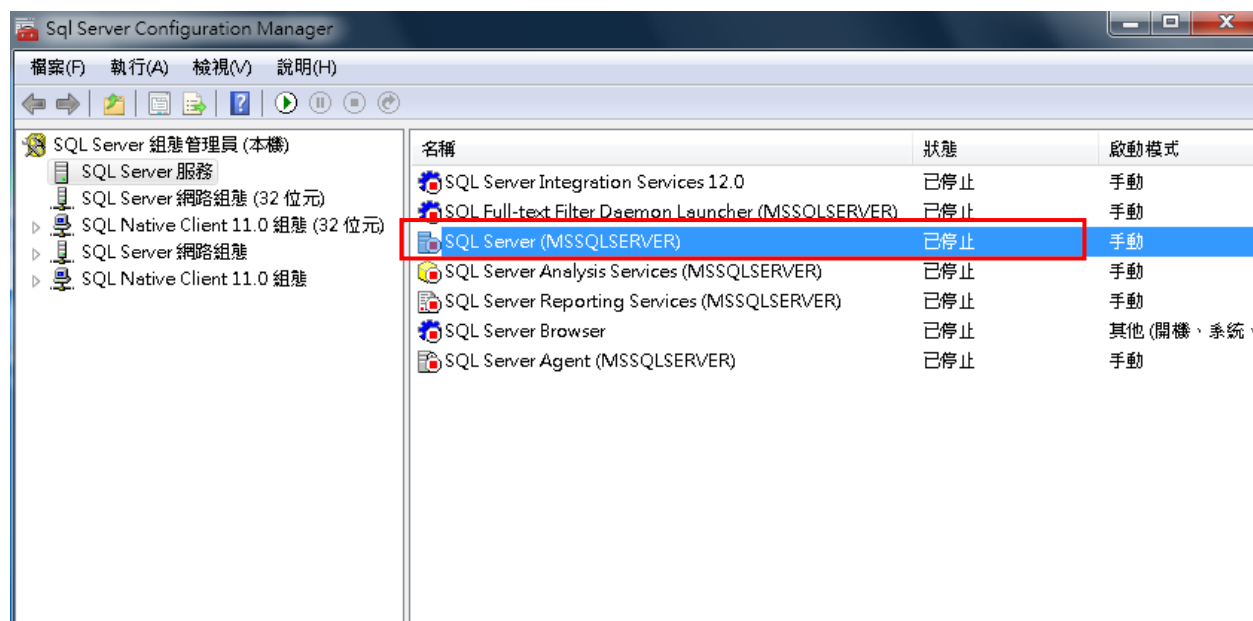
Sql Server Configuration Manager

檔案(F) 執行(A) 檢視(V) 說明(H)

SQL Server 組態管理員 (本機)
SQL Server 服務
SQL Server 網路組態 (32 位元)
SQL Native Client 11.0 組態 (32 位元)
SQL Server 網路組態
SQL Native Client 11.0 組態

| 名稱 | 狀態 | 啟動模式 |
|---|---|---|
| SQL Server Integration Services 12.0 | 已停止 | 手動 |
| SQL Full-text Filter Daemon Launcher (MSSQLSERVER) | 已停止 | 手動 |
| SQL Server (MSSQLSERVER) | 已停止 | 手動 |
| SQL Server Analysis Services (MSSQLSERVER) | 已停止 | 手動 |
| SQL Server Reporting Services (MSSQLSERVER) | 已停止 | 手動 |
| SQL Server Browser | 已停止 | 其他 (開機、系統 |
| SQL Server Agent (MSSQLSERVER) | 已停止 | 手動 |